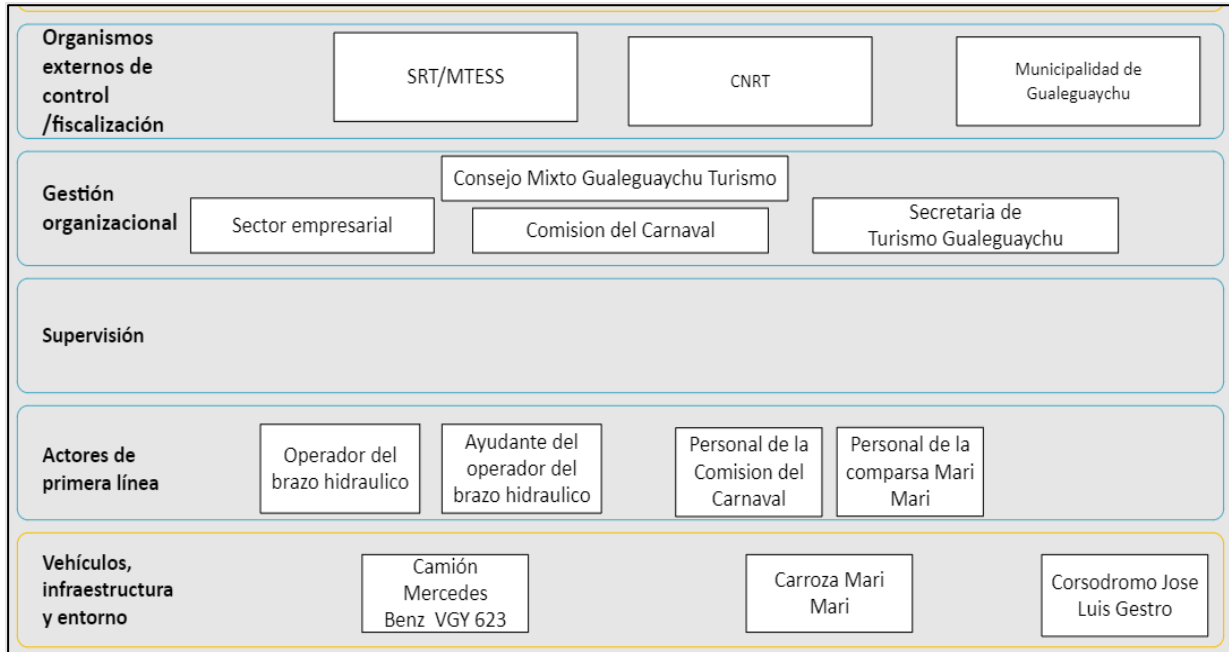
Organismos externos de control /fiscalización

SRT/MTESS

CNRT

Municipalidad de Gualeguaychu

Gestión organizacional

Consejo Mixto Gualeguaychu Turismo

Sector empresarial

Comision del Carnaval

Secretaria de Turismo Gualeguaychu

Supervisión

Actores de primera línea

Operador del brazo hidraulico

Ayudante del operador del brazo hidraulico

Personal de la Comision del Carnaval

Personal de la comparsa Mari Mari

Vehículos, infraestructura y entorno

Camión Mercedes Benz VGY 623

Carroza Mari Mari

Corsodromo Jose Luis Gestro